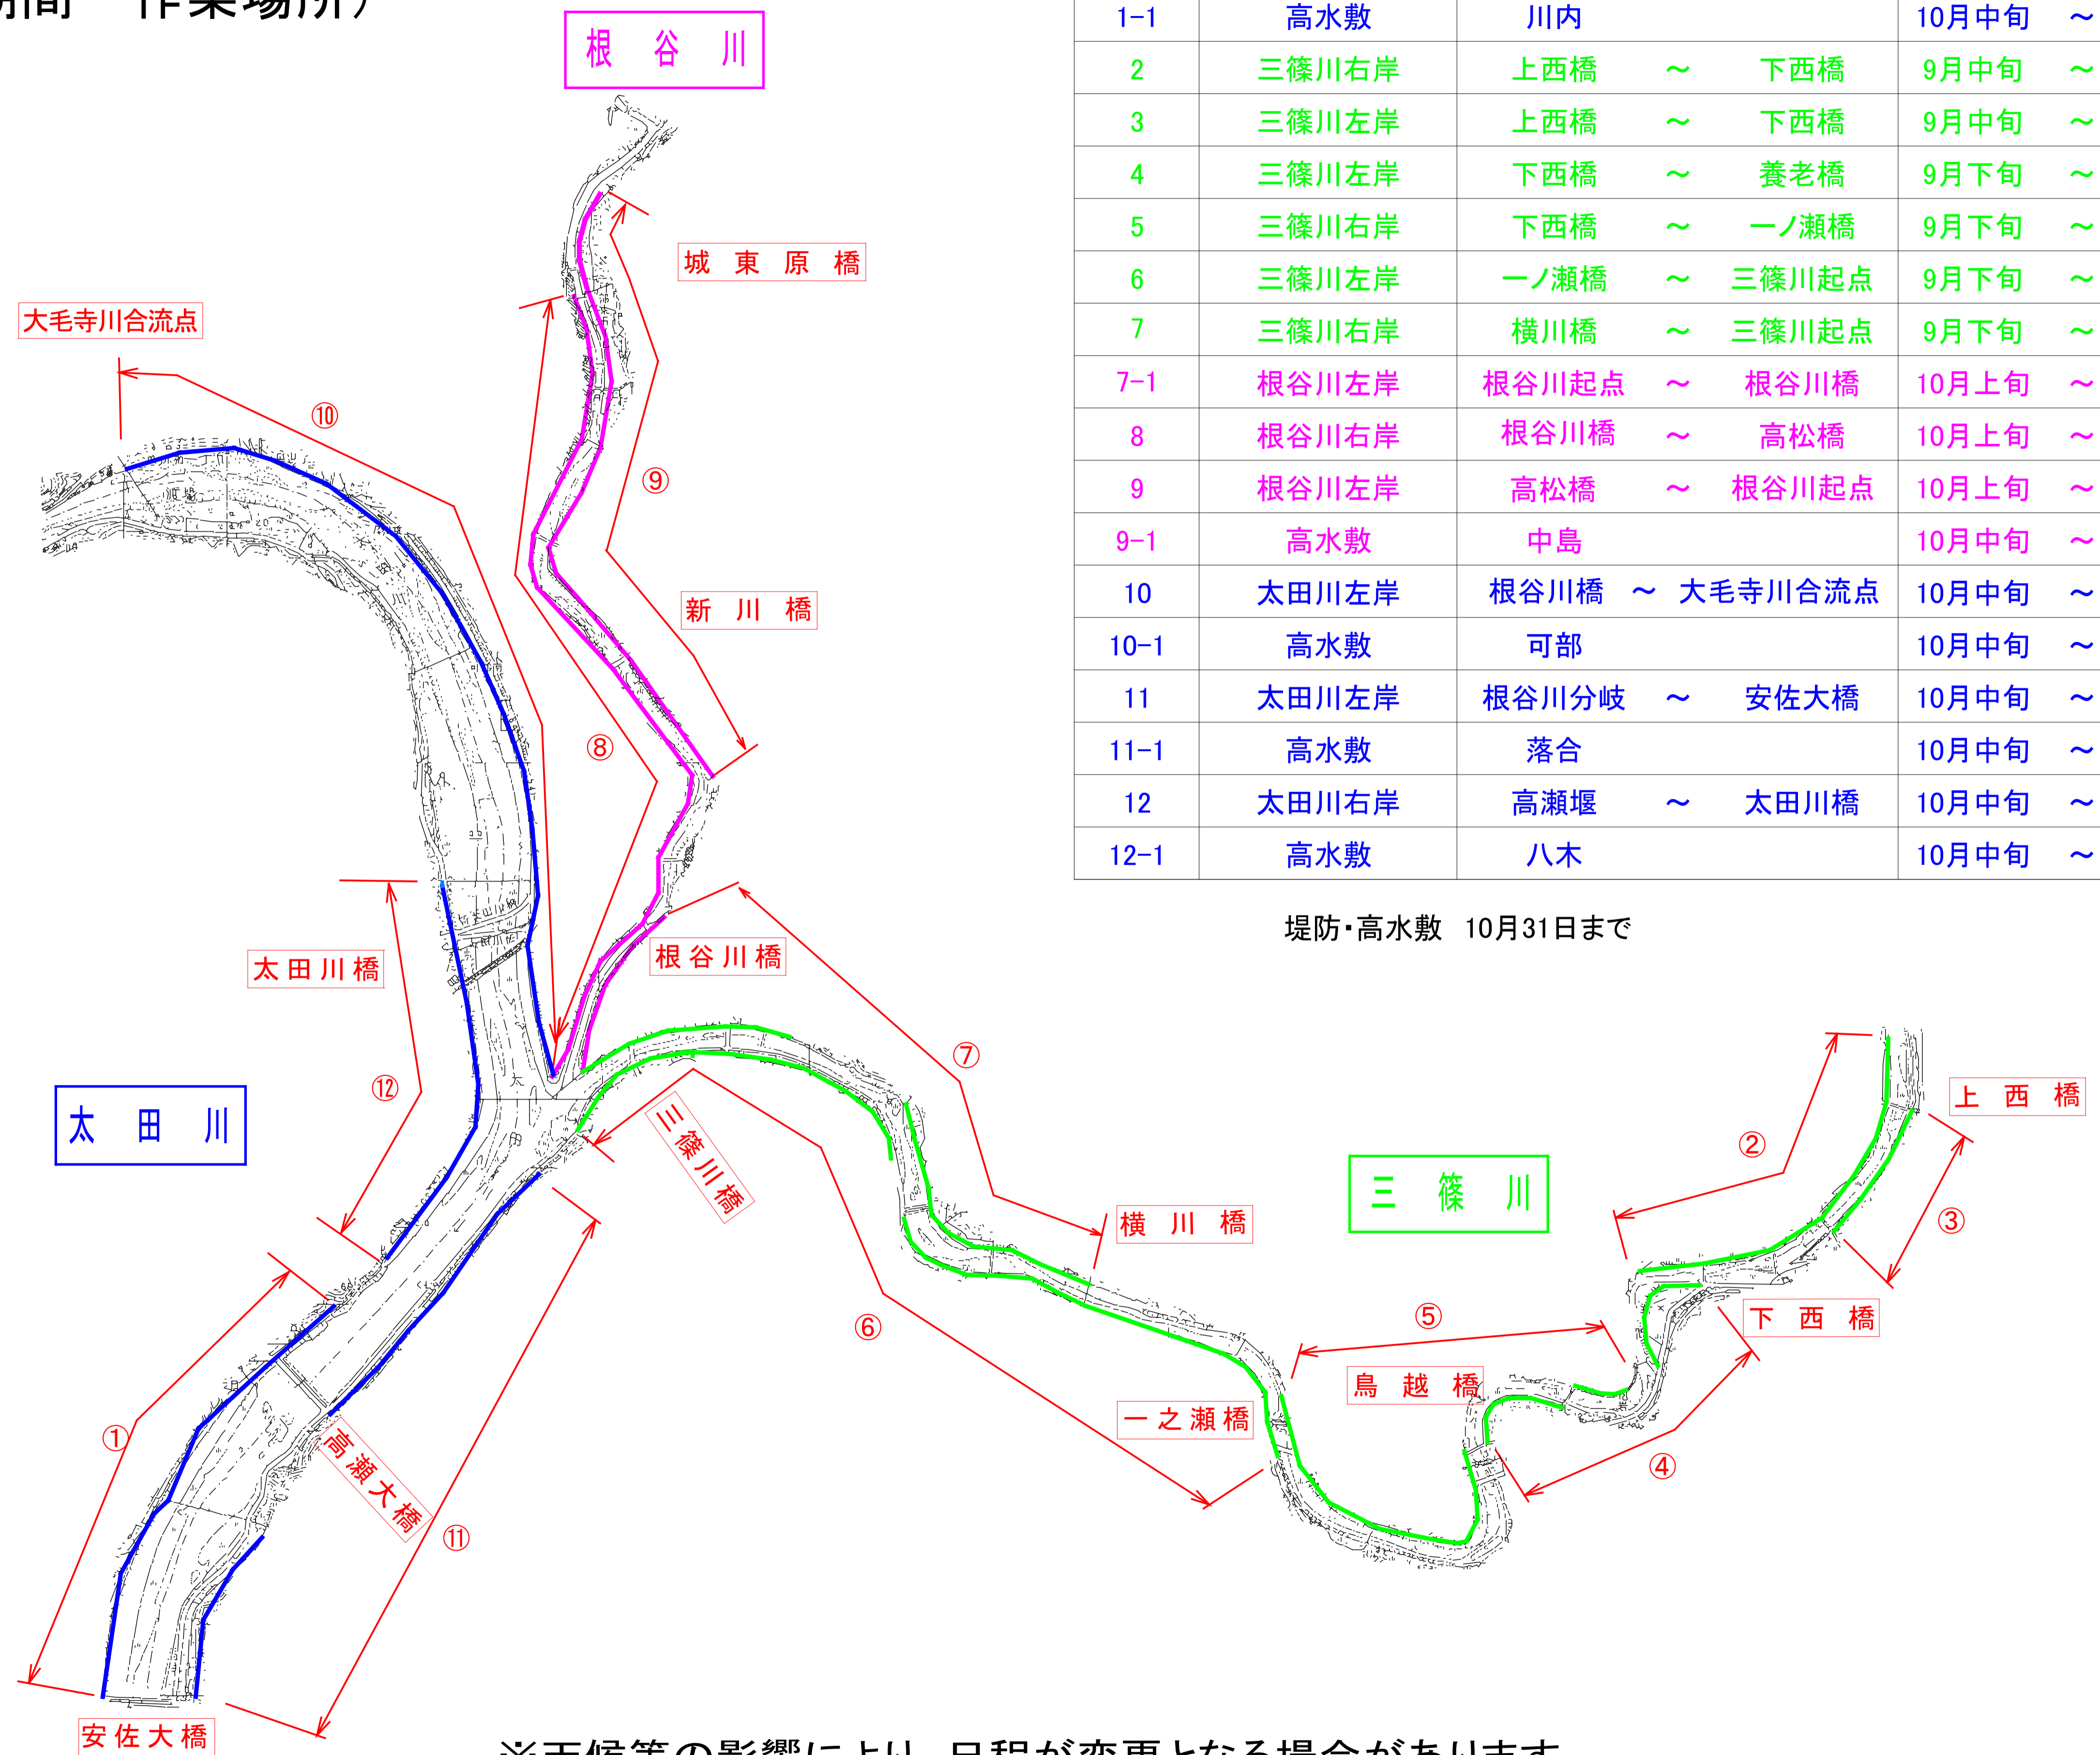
期間　作業場所）

| 1-1 | 高水敷 | 川内 | | | 10月中旬 | ～ |
|---|---|---|---|---|---|---|
| 2 | 三篠川右岸 | 上西橋 | ～ | 下西橋 | 9月中旬 | ～ |
| 3 | 三篠川左岸 | 上西橋 | ～ | 下西橋 | 9月中旬 | ～ |
| 4 | 三篠川左岸 | 下西橋 | ～ | 養老橋 | 9月下旬 | ～ |
| 5 | 三篠川右岸 | 下西橋 | ～ | 一ノ瀬橋 | 9月下旬 | ～ |
| 6 | 三篠川左岸 | 一ノ瀬橋 | ～ | 三篠川起点 | 9月下旬 | ～ |
| 7 | 三篠川右岸 | 横川橋 | ～ | 三篠川起点 | 9月下旬 | ～ |
| 7-1 | 根谷川左岸 | 根谷川起点 | ～ | 根谷川橋 | 10月上旬 | ～ |
| 8 | 根谷川右岸 | 根谷川橋 | ～ | 高松橋 | 10月上旬 | ～ |
| 9 | 根谷川左岸 | 高松橋 | ～ | 根谷川起点 | 10月上旬 | ～ |
| 9-1 | 高水敷 | 中島 | | | 10月中旬 | ～ |
| 10 | 太田川左岸 | 根谷川橋 | ～ | 大毛寺川合流点 | 10月中旬 | ～ |
| 10-1 | 高水敷 | 可部 | | | 10月中旬 | ～ |
| 11 | 太田川左岸 | 根谷川分岐 | ～ | 安佐大橋 | 10月中旬 | ～ |
| 11-1 | 高水敷 | 落合 | | | 10月中旬 | ～ |
| 12 | 太田川右岸 | 高瀬堰 | ～ | 太田川橋 | 10月中旬 | ～ |
| 12-1 | 高水敷 | 八木 | | | 10月中旬 | ～ |

堤防・高水敷　10月31日まで

根　谷　川
城　東　原　橋
大毛寺川合流点
⑩
⑨
新　川　橋
⑧
太　田　川　橋
根　谷　川　橋
⑦
⑫
太　田　川
三篠川橋
②
上　西　橋
三　篠　川
③
横　川　橋
⑤
下　西　橋
⑥
鳥　越　橋
一　之　瀬　橋
④
①
高瀬大橋
⑪
安　佐　大　橋

※天候等の影響により、日程が変更となる場合があります。